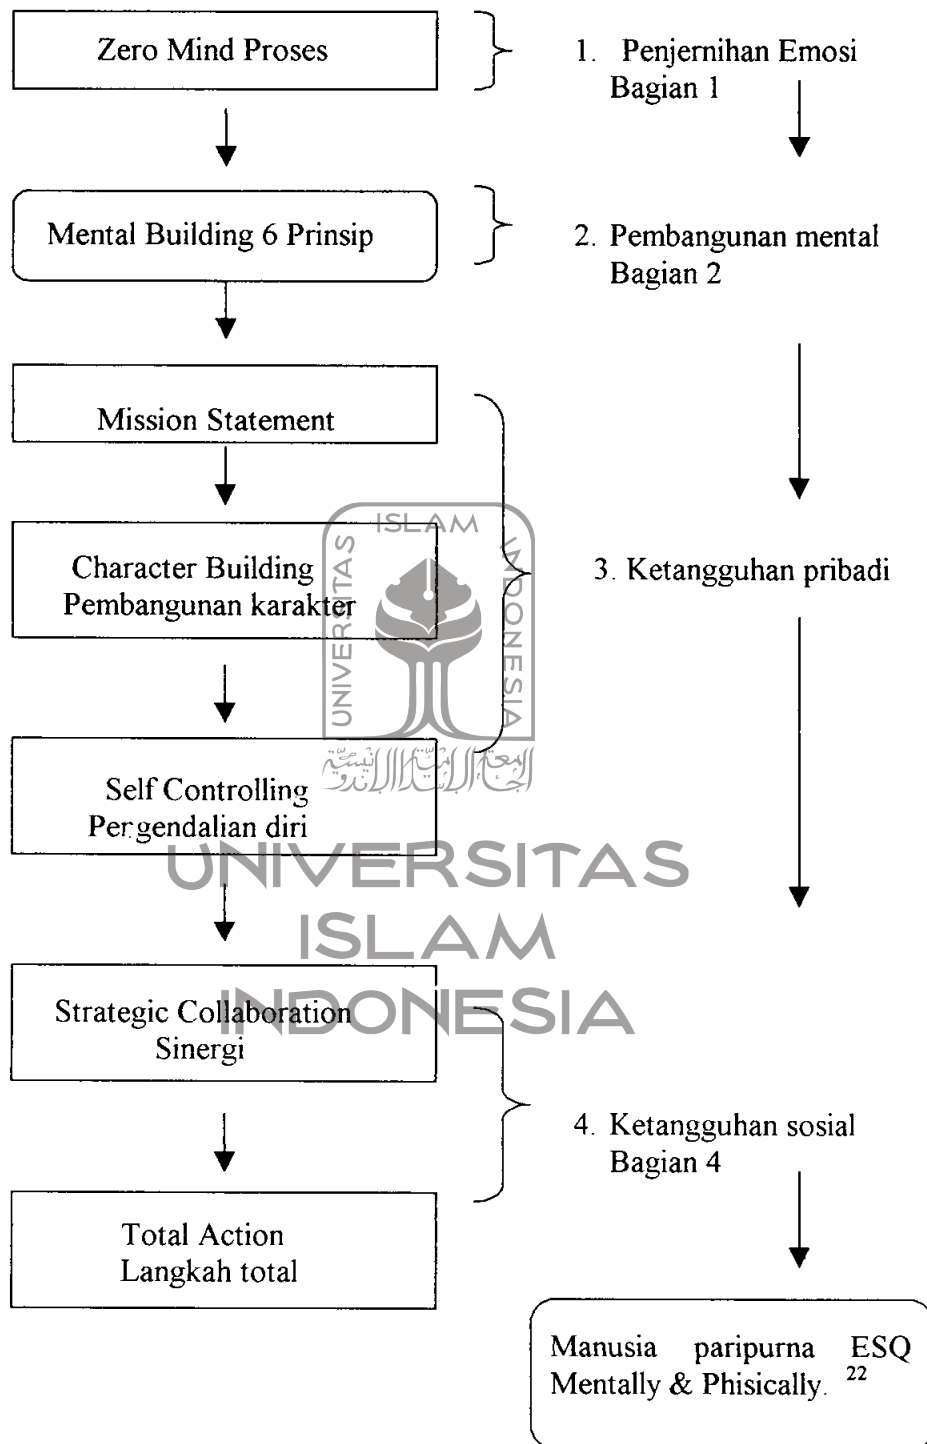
Zero Mind Proses

1. Penjernihan Emosi
Bagian 1

Mental Building 6 Prinsip

2. Pembangunan mental
Bagian 2

Mission Statement

Character Building
Pembangunan karakter

3. Ketangguhan pribadi

Self Controlling
Pengendalian diri

Strategic Collaboration
Sinergi

4. Ketangguhan sosial
Bagian 4

Total Action
Langkah total

Manusia paripurna ESQ
Mentally & Phisically. $^{22}$

ISLAM
UNIVERSITAS
INDONESIA

UNIVERSITAS
ISLAM
INDONESIA